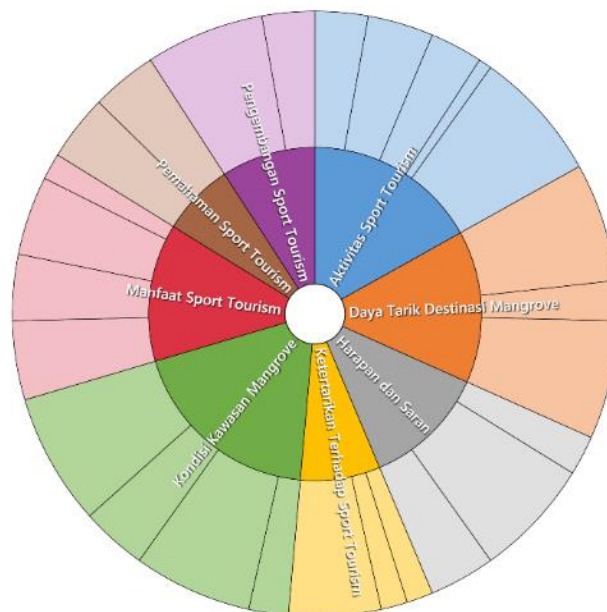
Pengembangan Sport Tourism
Aktivitas Sport Tourism
Pemahaman Sport Tourism
Daya Tarik Destinasi Mangrove
Manfaat Sport Tourism
Harapan dan Saran
Kondisi Kawasan Mangrove
Ketertarikan Terhadap Sport Tourism